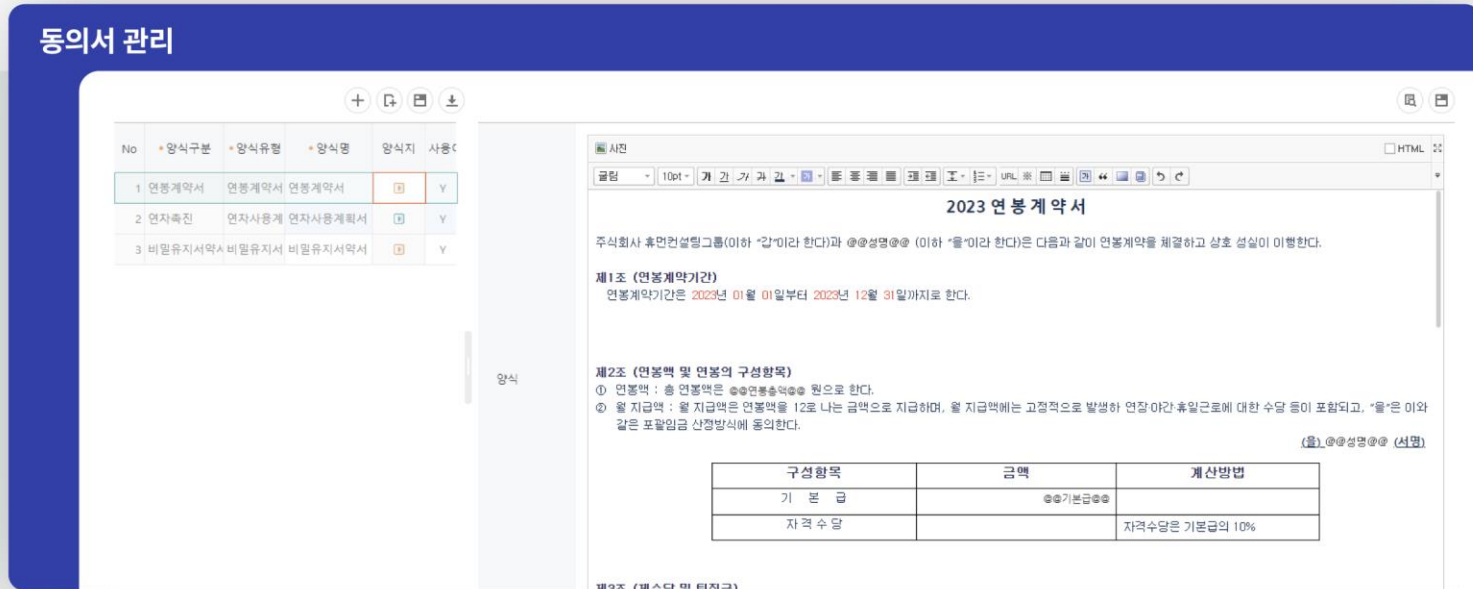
동의서 관리

| No | 양식구분 | 양식유형 | 양식명 | 양식지 | 사용( |
|---|---|---|---|---|---|
| 1 | 연봉계약서 | 연봉계약서 | 연봉계약서 | | Y |
| 2 | 연차촉진 | 연차사용계 | 연차사용계획서 | | Y |
| 3 | 비밀유지서약서 | 비밀유지서 | 비밀유지서약서 | | Y |

양식

사진

HTML

굴림 10pt

2023 연 봉 계 약 서

주식회사 휴먼컨설팅그룹(이하 "갑"이라 한다)과 @@성명@@ (이하 "을"이라 한다)은 다음과 같이 연봉계약을 체결하고 상호 성실이 이행한다.

제1조 (연봉계약기간)
연봉계약기간은 2023년 01월 01일부터 2023년 12월 31일까지로 한다.

제2조 (연봉액 및 연봉의 구성항목)
① 연봉액 : 총 연봉액은 @@연봉총액@@ 원으로 한다.
② 월 지급액 : 월 지급액은 연봉액을 12로 나눈 금액으로 지급하며, 월 지급액에는 고정적으로 발생하는 연장·야간·휴일근로에 대한 수당 등이 포함되고, "을"은 이와 같은 포괄임금 산정방식에 동의한다.

(을) @@성명@@ (서명)

| 구성항목 | 금액 | 계산방법 |
|---|---|---|
| 기 본 급 | @@기본급@@ | |
| 자 격 수 당 | | 자격수당은 기본급의 10% |

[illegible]